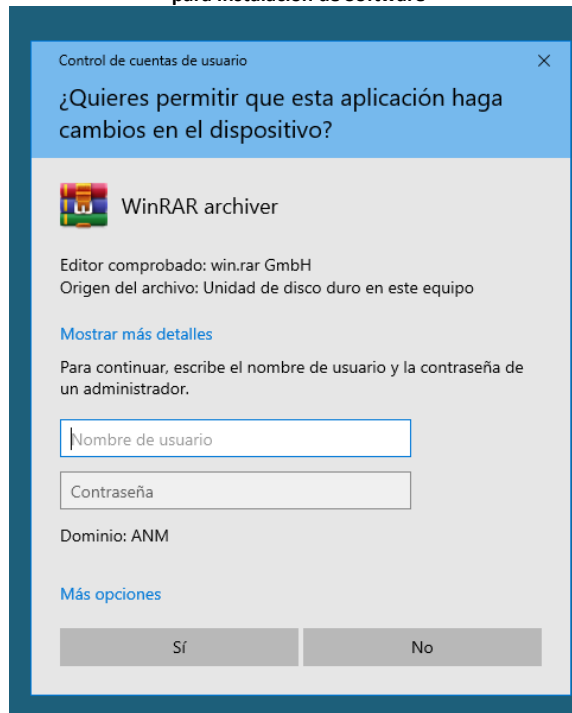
para instalación de software

Control de cuentas de usuario

×

¿Quieres permitir que esta aplicación haga cambios en el dispositivo?

WinRAR archiver

Editor comprobado: win.rar GmbH
Origen del archivo: Unidad de disco duro en este equipo

Mostrar más detalles

Para continuar, escribe el nombre de usuario y la contraseña de un administrador.

Nombre de usuario

Contraseña

Dominio: ANM

Más opciones

Sí

No